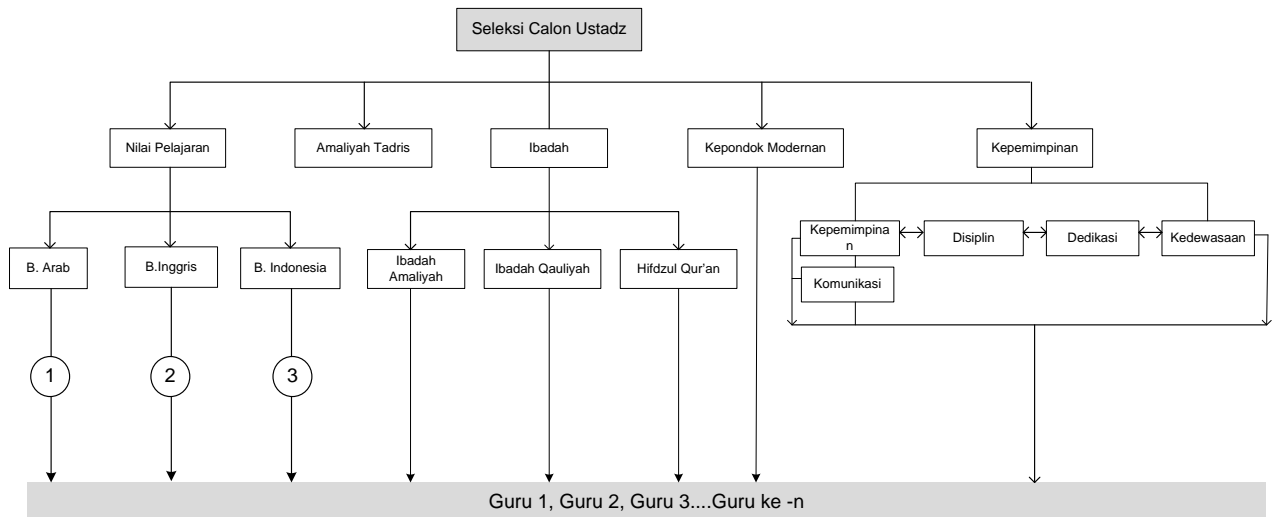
Seleksi Calon Ustadz

Nilai Pelajaran

Amaliyah Tadris

Ibadah

Kepondok Modernan

Kepemimpinan

B. Arab

B.Inggris

B. Indonesia

Ibadah Amaliyah

Ibadah Qauliyah

Hifdzul Qur'an

Kepemimpinan

Disiplin

Dedikasi

Kedewasaan

Komunikasi

1

2

3

Guru 1, Guru 2, Guru 3....Guru ke -n